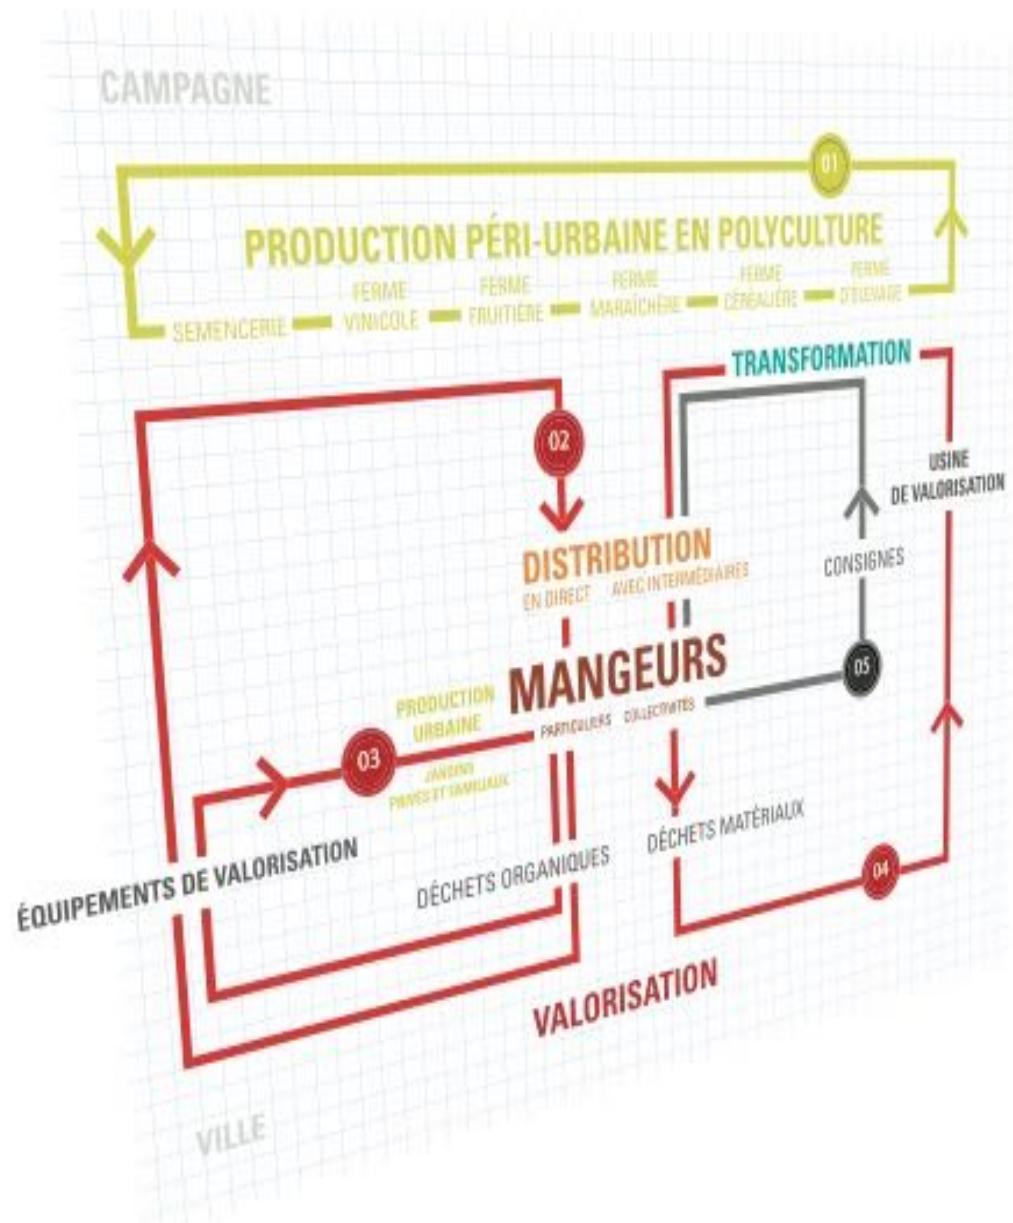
CAMPAGNE

01

PRODUCTION PÉRI-URBAINE EN POLYCULTURE

SEMENCERIE

FERME VINICOLE

FERME FRUITIÈRE

FERME MARAÎCHÈRE

FERME CÉRÉALIÈRE

FERME D'ÉLEVAGE

TRANSFORMATION

02

USINE DE VALORISATION

DISTRIBUTION

EN DIRECT

AVEC INTERMÉDIAIRES

CONSIGNES

05

PRODUCTION URBAINE

MANGEURS

PARTICULIERS

COLLECTIVITÉS

03

JARDINS PRIVÉS ET FAMILIAUX

DÉCHETS MATÉRIAUX

ÉQUIPEMENTS DE VALORISATION

DÉCHETS ORGANIQUES

04

VALORISATION

VILLE